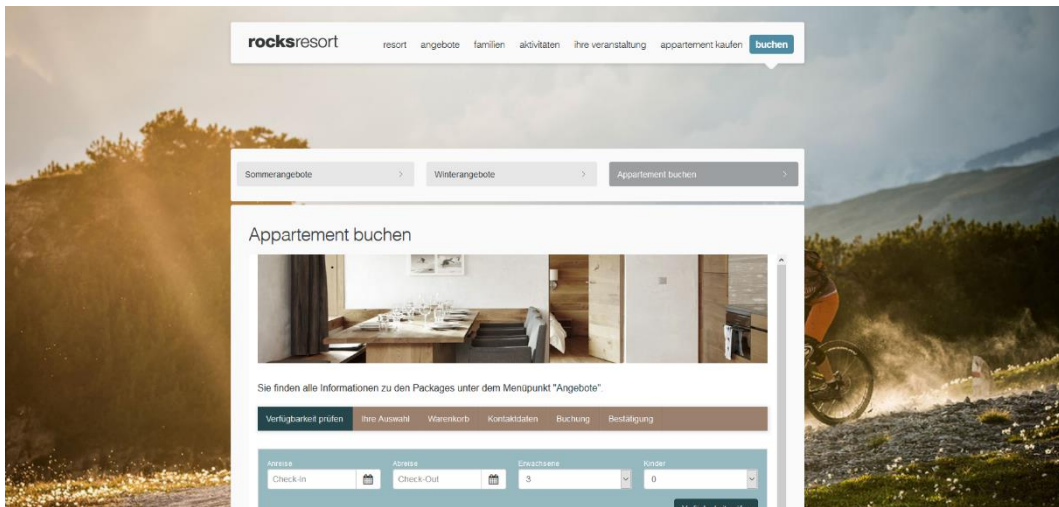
rocksresort

resort angebote familien aktivitäten ihre veranstaltung appartement kaufen buchen

Sommerangebote >
Winterangebote >
Appartement buchen >

Appartement buchen

Sie finden alle Informationen zu den Packages unter dem Menüpunkt "Angebote".

Verfügbarkeit prüfen Ihre Auswahl Warenkorb Kontaktdaten Buchung Bestätigung

Anreise
Check-In
Abreise
Check-Out
Erwachsene
3
Kinder
0

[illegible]